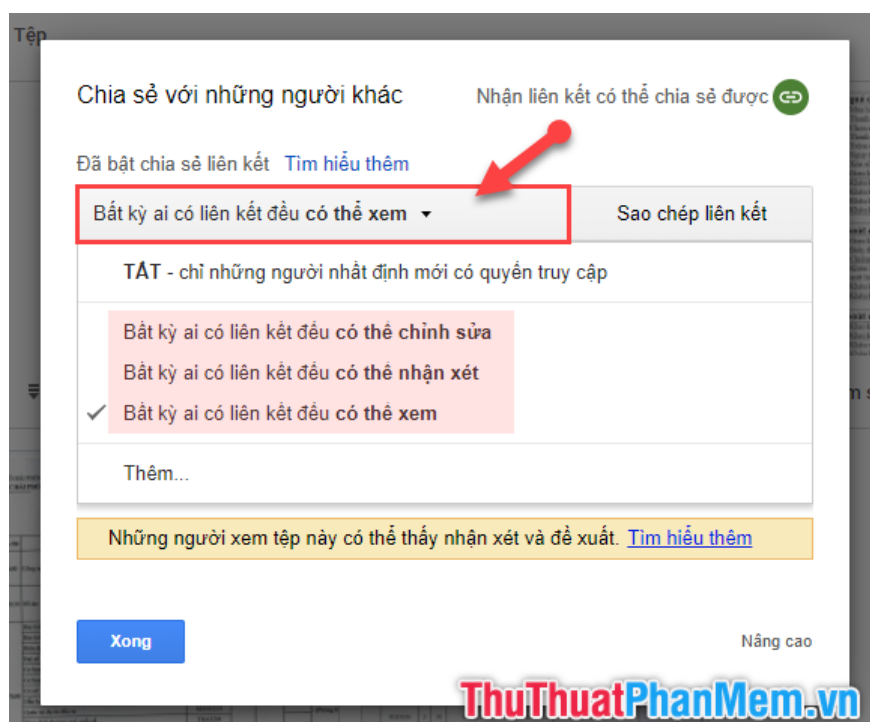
Tệp

Chia sẻ với những người khác

Nhận liên kết có thể chia sẻ được

Đã bật chia sẻ liên kết Tìm hiểu thêm

Bất kỳ ai có liên kết đều **có thể xem** ▾

Sao chép liên kết

**TẮT** - chỉ những người nhất định mới có quyền truy cập

Bất kỳ ai có liên kết đều **có thể chỉnh sửa**

Bất kỳ ai có liên kết đều **có thể nhận xét**

✓ Bất kỳ ai có liên kết đều **có thể xem**

Thêm...

Những người xem tệp này có thể thấy nhận xét và đề xuất. Tìm hiểu thêm

Xong

Nâng cao

ThuThuatPhanMem.vn